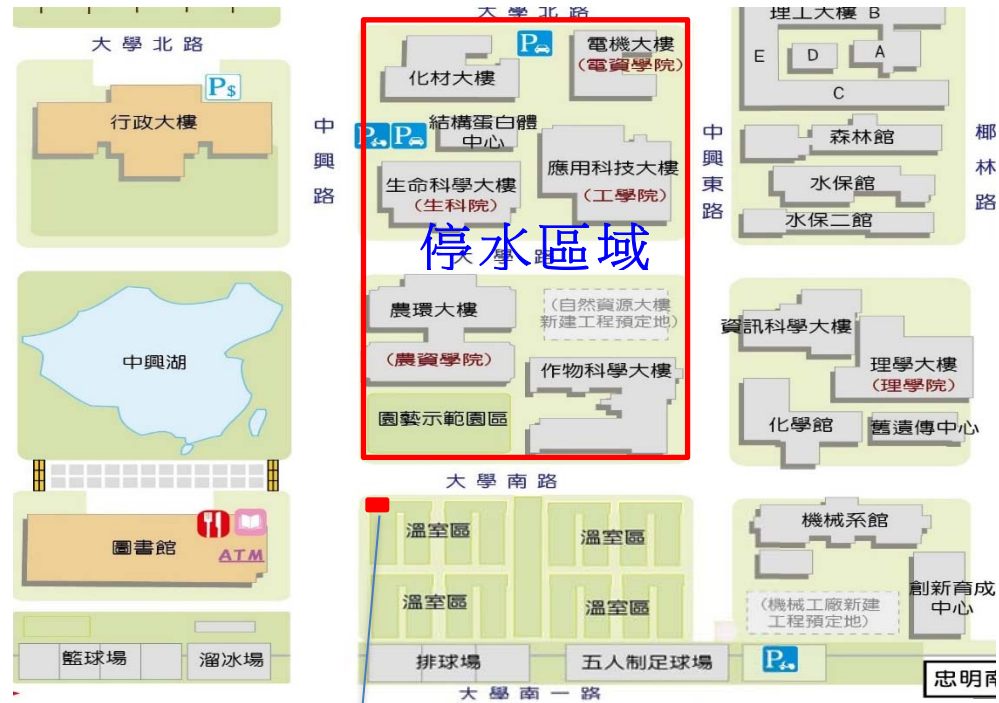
大學北路

大學北路

行政大樓

中興路

中興湖

圖書館

ATM

籃球場

溜冰場

P

化材大樓

P

電機大樓
(電資學院)

結構蛋白體中心

生命科學大樓
(生科院)

應用科技大樓
(工學院)

停水區域

大學路

農環大樓

(自然資源大樓新建工程預定地)

(農資學院)

作物科學大樓

園藝示範園區

大學南路

溫室區

溫室區

溫室區

溫室區

排球場

五人制足球場

大學南一路

中興東路

理工大樓 B

E D A

C

森林館

水保館

水保二館

椰林路

資訊科學大樓

理學大樓
(理學院)

化學館

舊遺傳中心

機械系館

(機械工廠新建工程預定地)

創新育成中心

忠明南